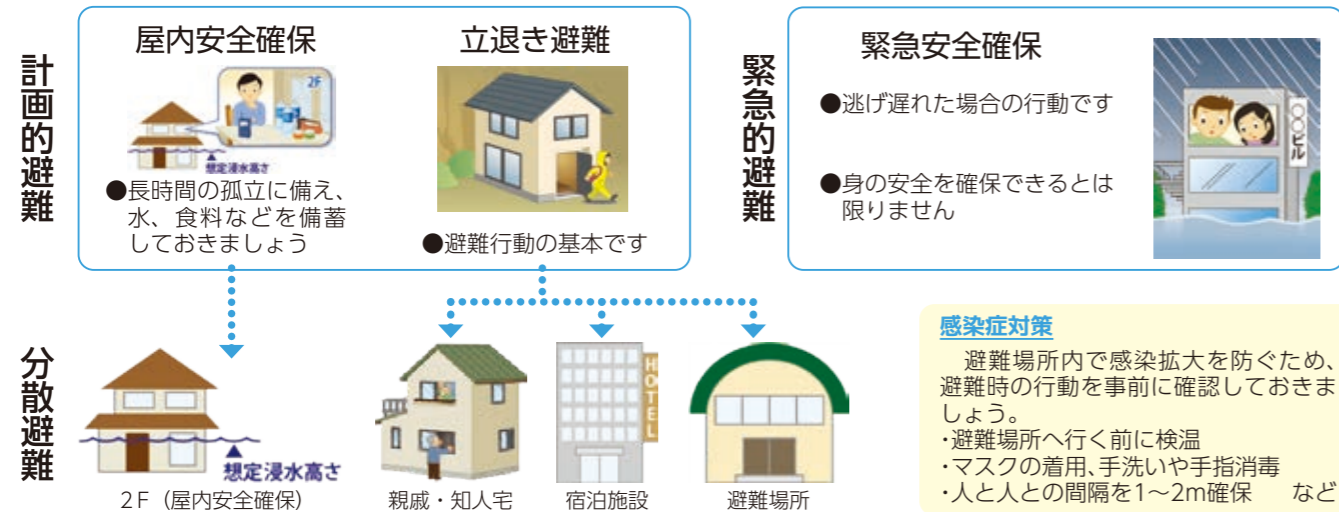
計画的避難

屋内安全確保

2F

想定浸水高さ

●長時間の孤立に備え、水、食料などを備蓄しておきましょう

立退き避難

●避難行動の基本です

緊急的避難

緊急安全確保

●逃げ遅れた場合の行動です

●身の安全を確保できるとは限りません

○○ビル

分散避難

想定浸水高さ

2F（屋内安全確保）

親戚・知人宅

HOTEL

宿泊施設

避難場所

感染症対策

避難場所内で感染拡大を防ぐため、避難時の行動を事前に確認しておきましょう。
・避難場所へ行く前に検温
・マスクの着用、手洗いや手指消毒
・人と人との間隔を1～2m確保　など